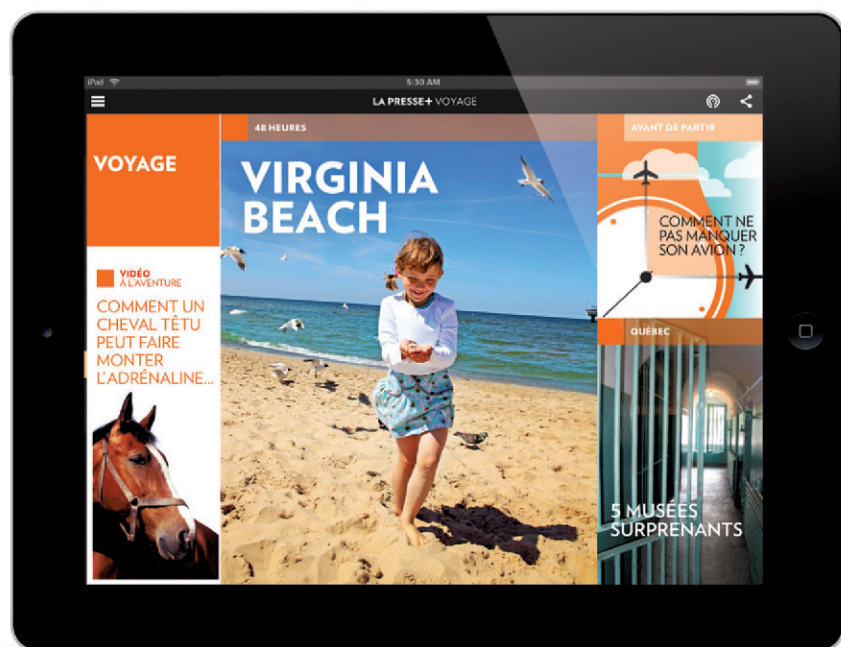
iPad
5:30 AM
LA PRESSE+ VOYAGE

VOYAGE

VIDÉO
À L'AVENTURE

COMMENT UN CHEVAL TÊTU PEUT FAIRE MONTER L'ADRÉNALINE...

48 HEURES

VIRGINIA BEACH

AVANT DE PARTIR

COMMENT NE PAS MANQUER SON AVION ?

QUÉBEC

5 MUSÉES SURPRENANTS